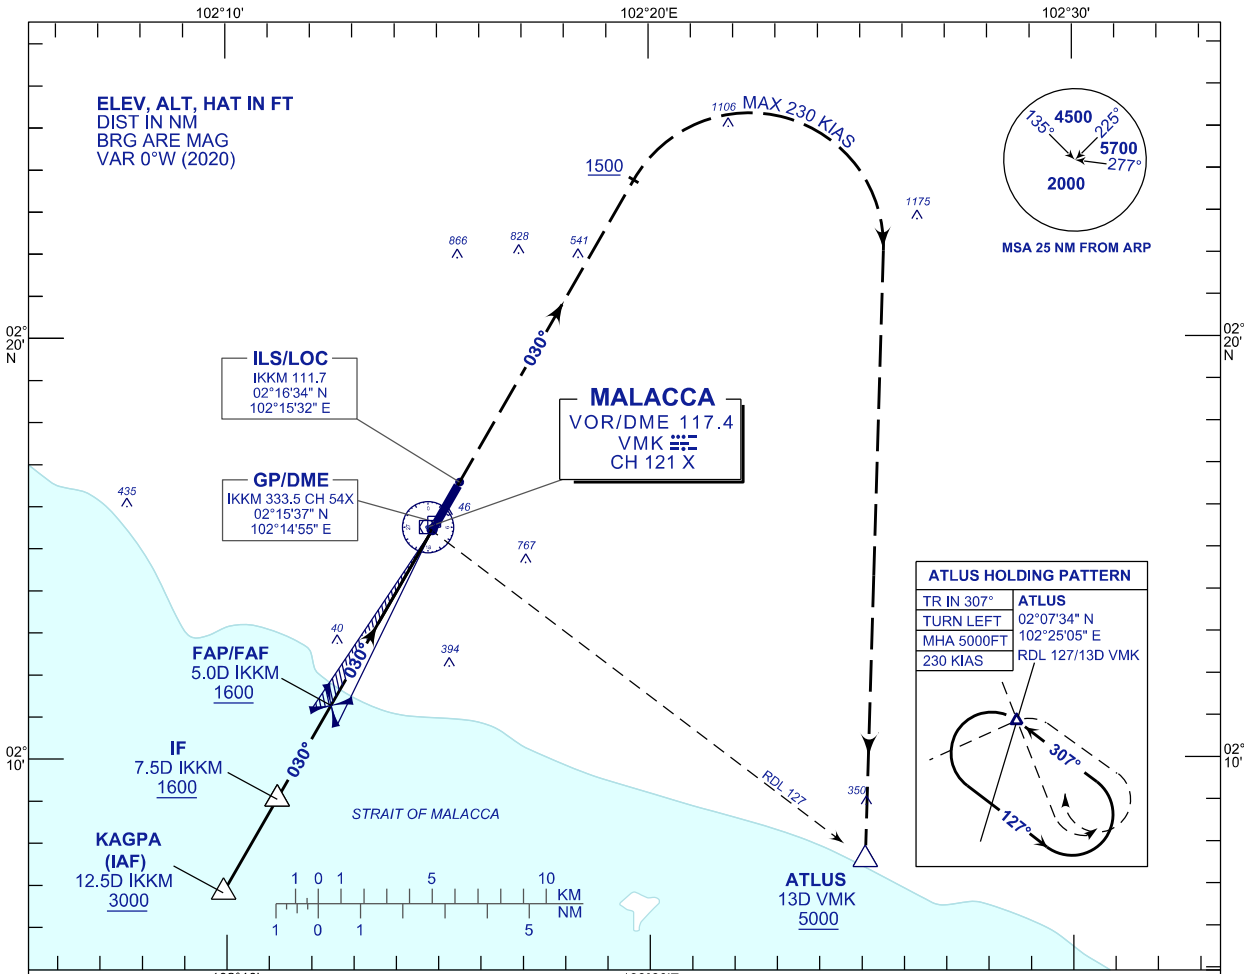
102°10'
102°20'E
102°30'

ELEV, ALT, HAT IN FT
DIST IN NM
BRG ARE MAG
VAR 0°W (2020)

1106
MAX 230 KIAS
1500
1175

135°
4500
225°
5700
277°
2000
MSA 25 NM FROM ARP

866
828
541

02°
20'
N

030°

ILS/LOC
IKKM 111.7
02°16'34" N
102°15'32" E

MALACCA
VOR/DME 117.4
VMK
CH 121 X

GP/DME
IKKM 333.5 CH 54X
02°15'37" N
102°14'55" E

435
46
767

ATLUS HOLDING PATTERN
| TR IN 307° | ATLUS |
|---|---|
| TURN LEFT | 02°07'34" N |
| MHA 5000FT | 102°25'05" E |
| 230 KIAS | RDL 127/13D VMK |

307°
127°

40
030°
394

FAP/FAF
5.0D IKKM
1600

02°
10'

IF
7.5D IKKM
1600

030°

RDL 127
350

STRAIT OF MALACCA

KAGPA
(IAF)
12.5D IKKM
3000

1 0 1 5 10 KM
NM
1 0 1 5

ATLUS
13D VMK
5000